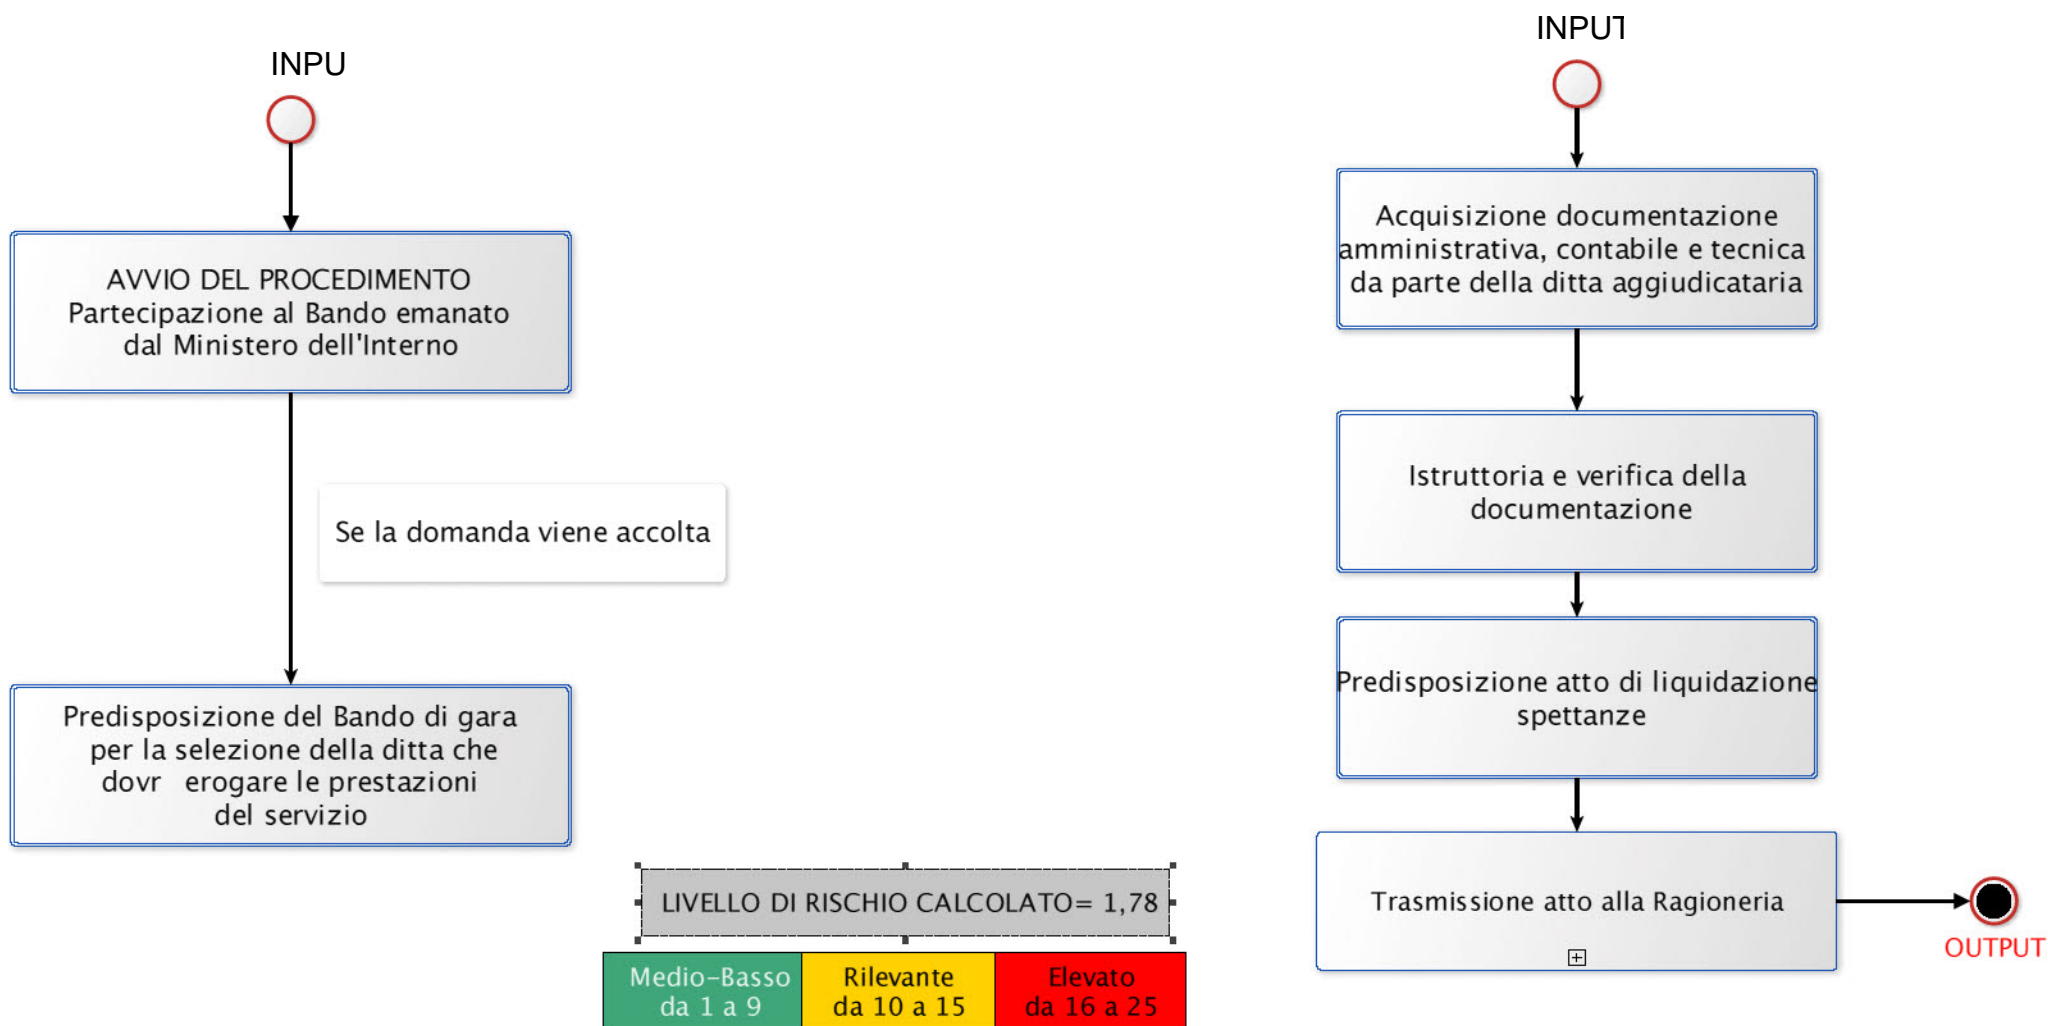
INPU

AVVIO DEL PROCEDIMENTO
Partecipazione al Bando emanato dal Ministero dell'Interno

Se la domanda viene accolta

Predisposizione del Bando di gara per la selezione della ditta che dovr erogare le prestazioni del servizio

LIVELLO DI RISCHIO CALCOLATO= 1,78

| Medio-Basso da 1 a 9 | Rilevante da 10 a 15 | Elevato da 16 a 25 |
|---|---|---|

INPUT

Acquisizione documentazione amministrativa, contabile e tecnica da parte della ditta aggiudicataria

Istruttoria e verifica della documentazione

Predisposizione atto di liquidazione spettanze

Trasmissione atto alla Ragioneria

OUTPUT